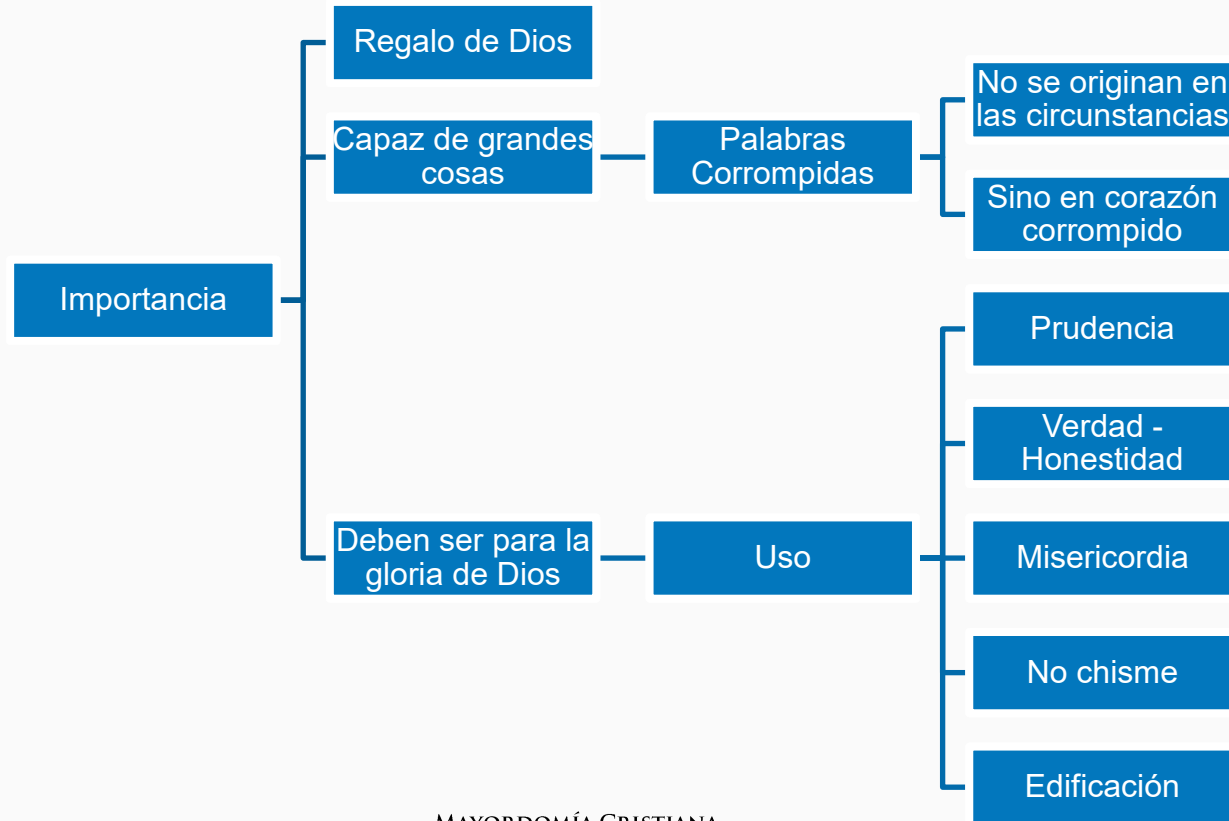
Importancia

Regalo de Dios

Capaz de grandes cosas

Palabras Corrompidas

No se originan en las circunstancias

Sino en corazón corrompido

Deben ser para la gloria de Dios

Uso

Prudencia

Verdad - Honestidad

Misericordia

No chisme

Edificación

Mayordomía Cristiana